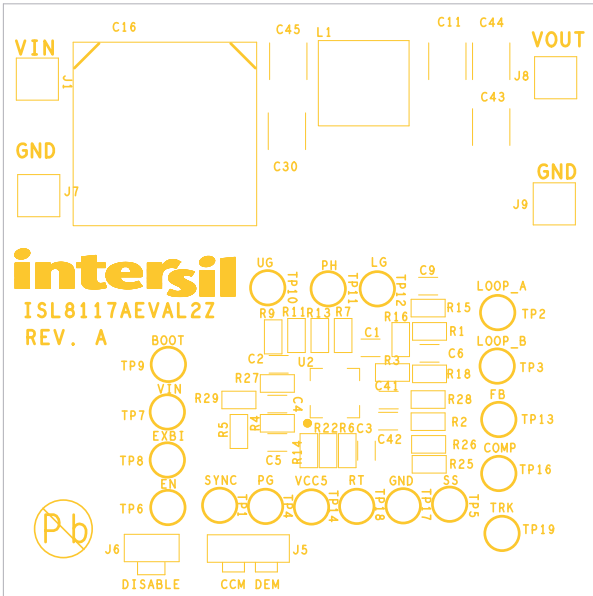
VIN

J1

C16

C45

L1

C11

C44

VOUT

J8

C43

GND

J7

C30

GND

J9

intersil

ISL8117AEVAL2Z

REV. A

UG

TP10

PH

TP11

LG

TP12

C9

LOOP_A

TP2

R9

R11

R13

R7

R16

R15

C1

R1

BOOT

TP9

C2

U2

R3

C6

LOOP_B

TP3

R27

R18

VIN

TP7

R29

C4

C41

R28

FB

TP13

R5

R4

R22

R6

C3

R2

EXBI

TP8

C42

R26

COMP

TP16

C5

R14

R25

SYNC

PG

VCC5

RT

GND

SS

EN

TP6

TP1

TP4

TP14

TP18

TP17

TP5

TRK

TP19

Pb

J6

J5

DISABLE

CCM

DEM